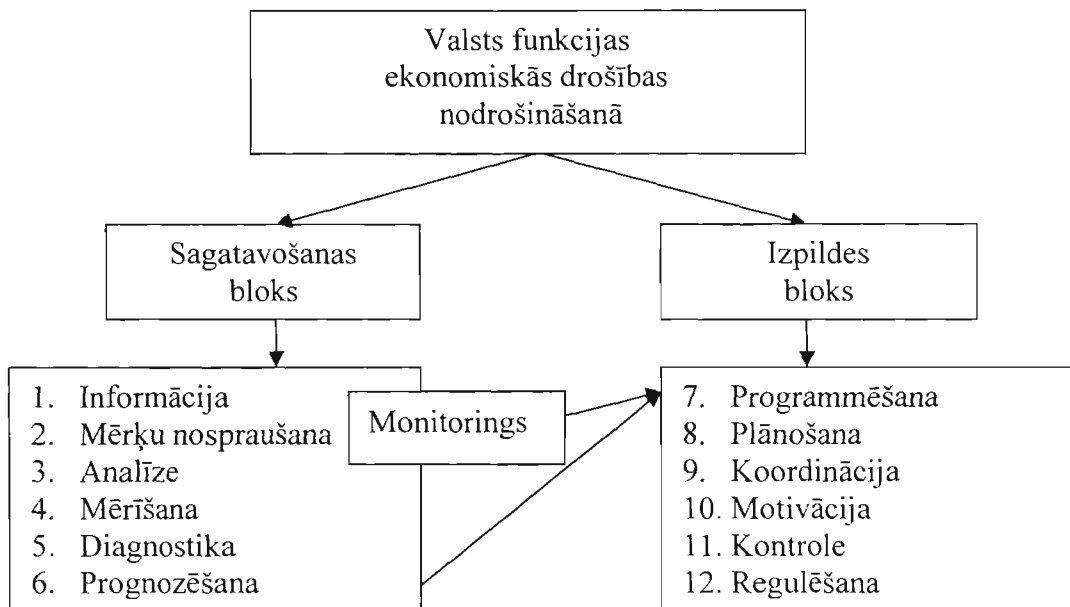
Valsts funkcijas ekonomiskās drošības nodrošināšanā

Sagatavošanas bloks

Izpildes bloks

1. Informācija
2. Mērķu nospraušana
3. Analīze
4. Mērīšana
5. Diagnostika
6. Prognozēšana

Monitorings

7. Programmēšana
8. Plānošana
9. Koordinācija
10. Motivācija
11. Kontrole
12. Regulēšana